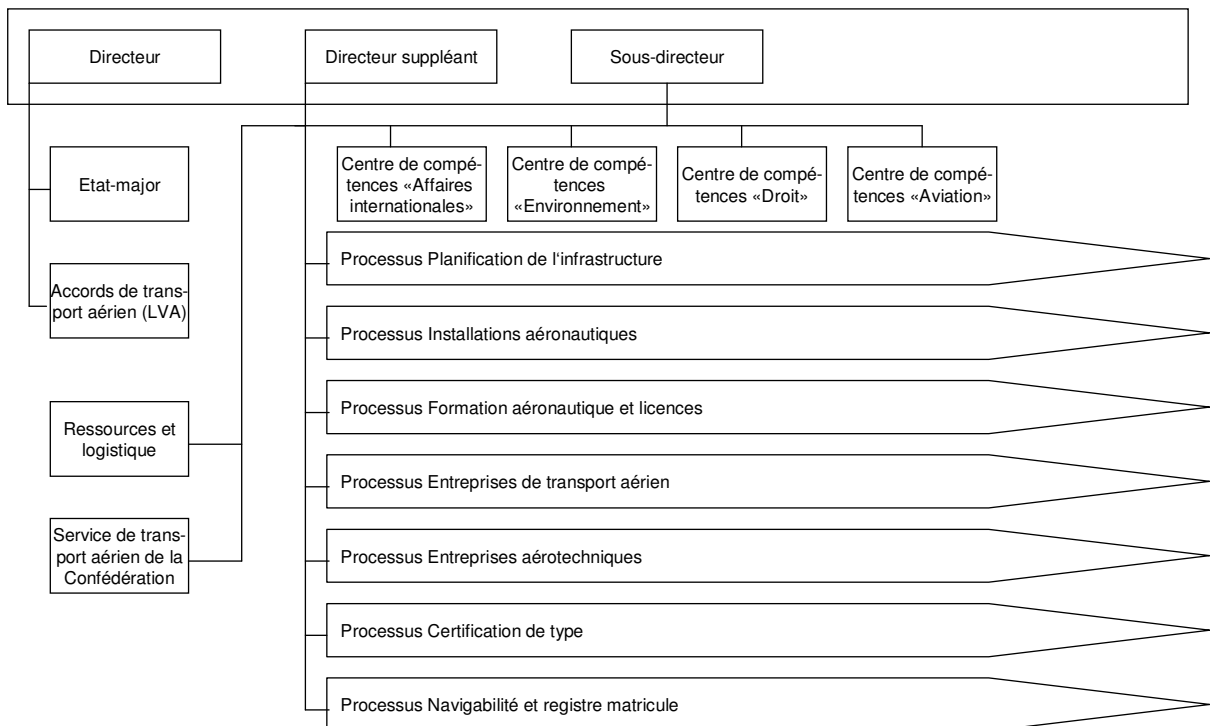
Directeur

Directeur suppléant

Sous-directeur

Etat-major

Accords de transport aérien (LVA)

Ressources et logistique

Service de transport aérien de la Confédération

Centre de compétences «Affaires internationales»

Centre de compétences «Environnement»

Centre de compétences «Droit»

Centre de compétences «Aviation»

Processus Planification de l'infrastructure

Processus Installations aéronautiques

Processus Formation aéronautique et licences

Processus Entreprises de transport aérien

Processus Entreprises aérotechniques

Processus Certification de type

Processus Navigabilité et registre matricule